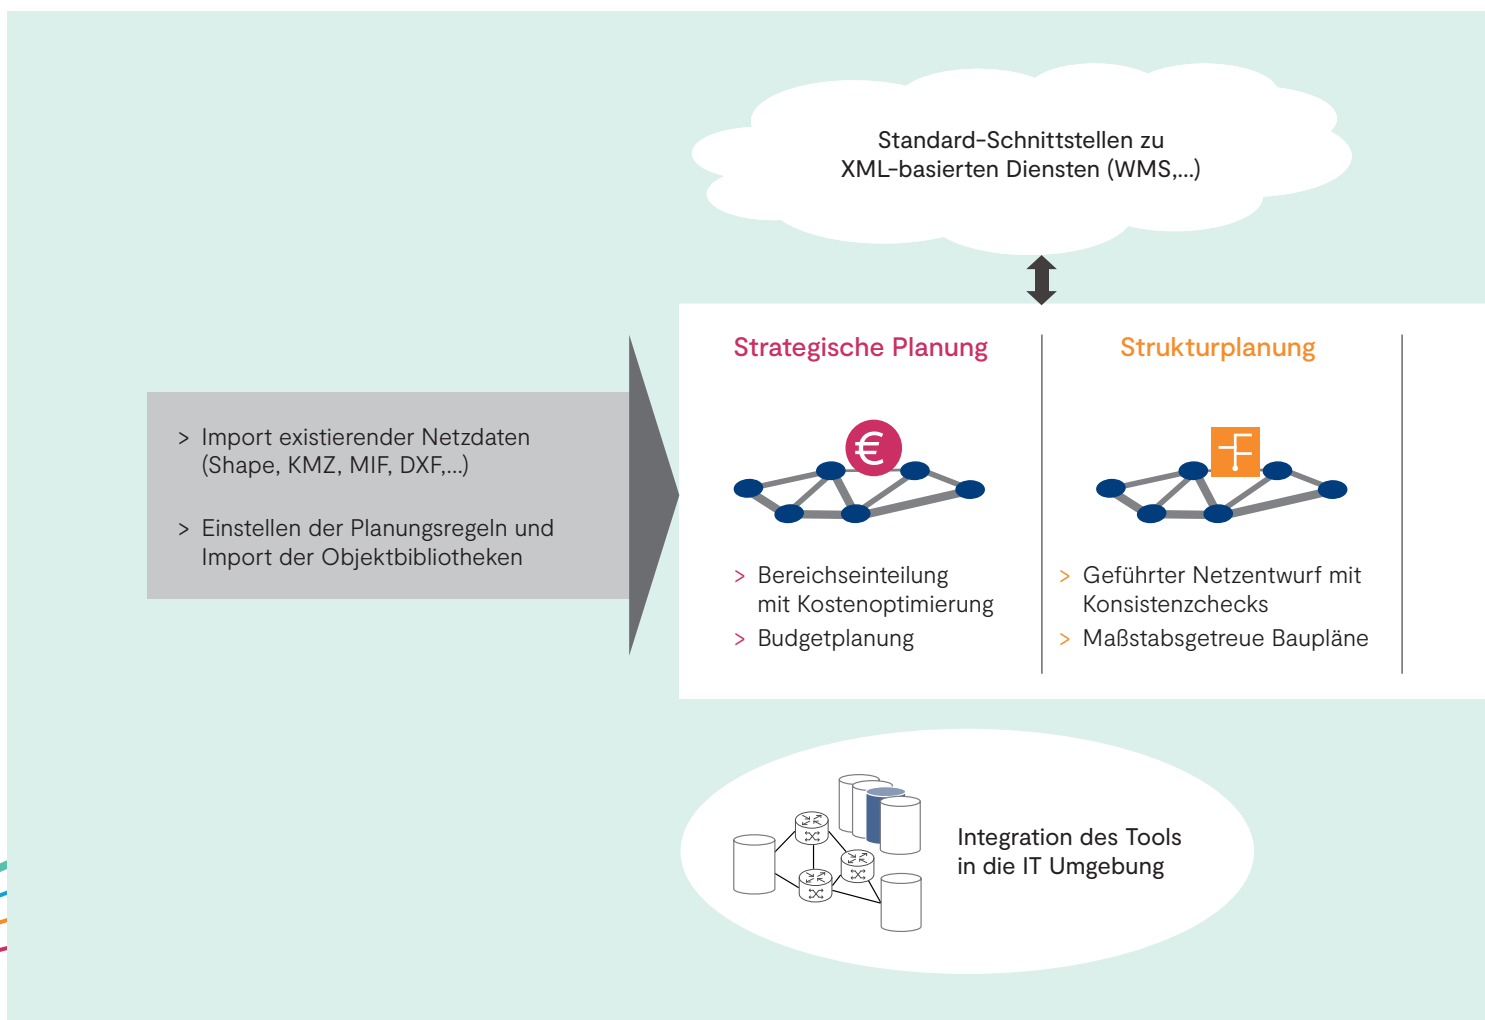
Standard-Schnittstellen zu XML-basierten Diensten (WMS,...)

> Import existierender Netzdaten (Shape, KMZ, MIF, DXF,...)

> Einstellen der Planungsregeln und Import der Objektbibliotheken

Strategische Planung

€

> Bereichseinteilung mit Kostenoptimierung

> Budgetplanung

Strukturplanung

> Geführter Netzentwurf mit Konsistenzchecks

> Maßstabsgetreue Baupläne

Integration des Tools in die IT Umgebung